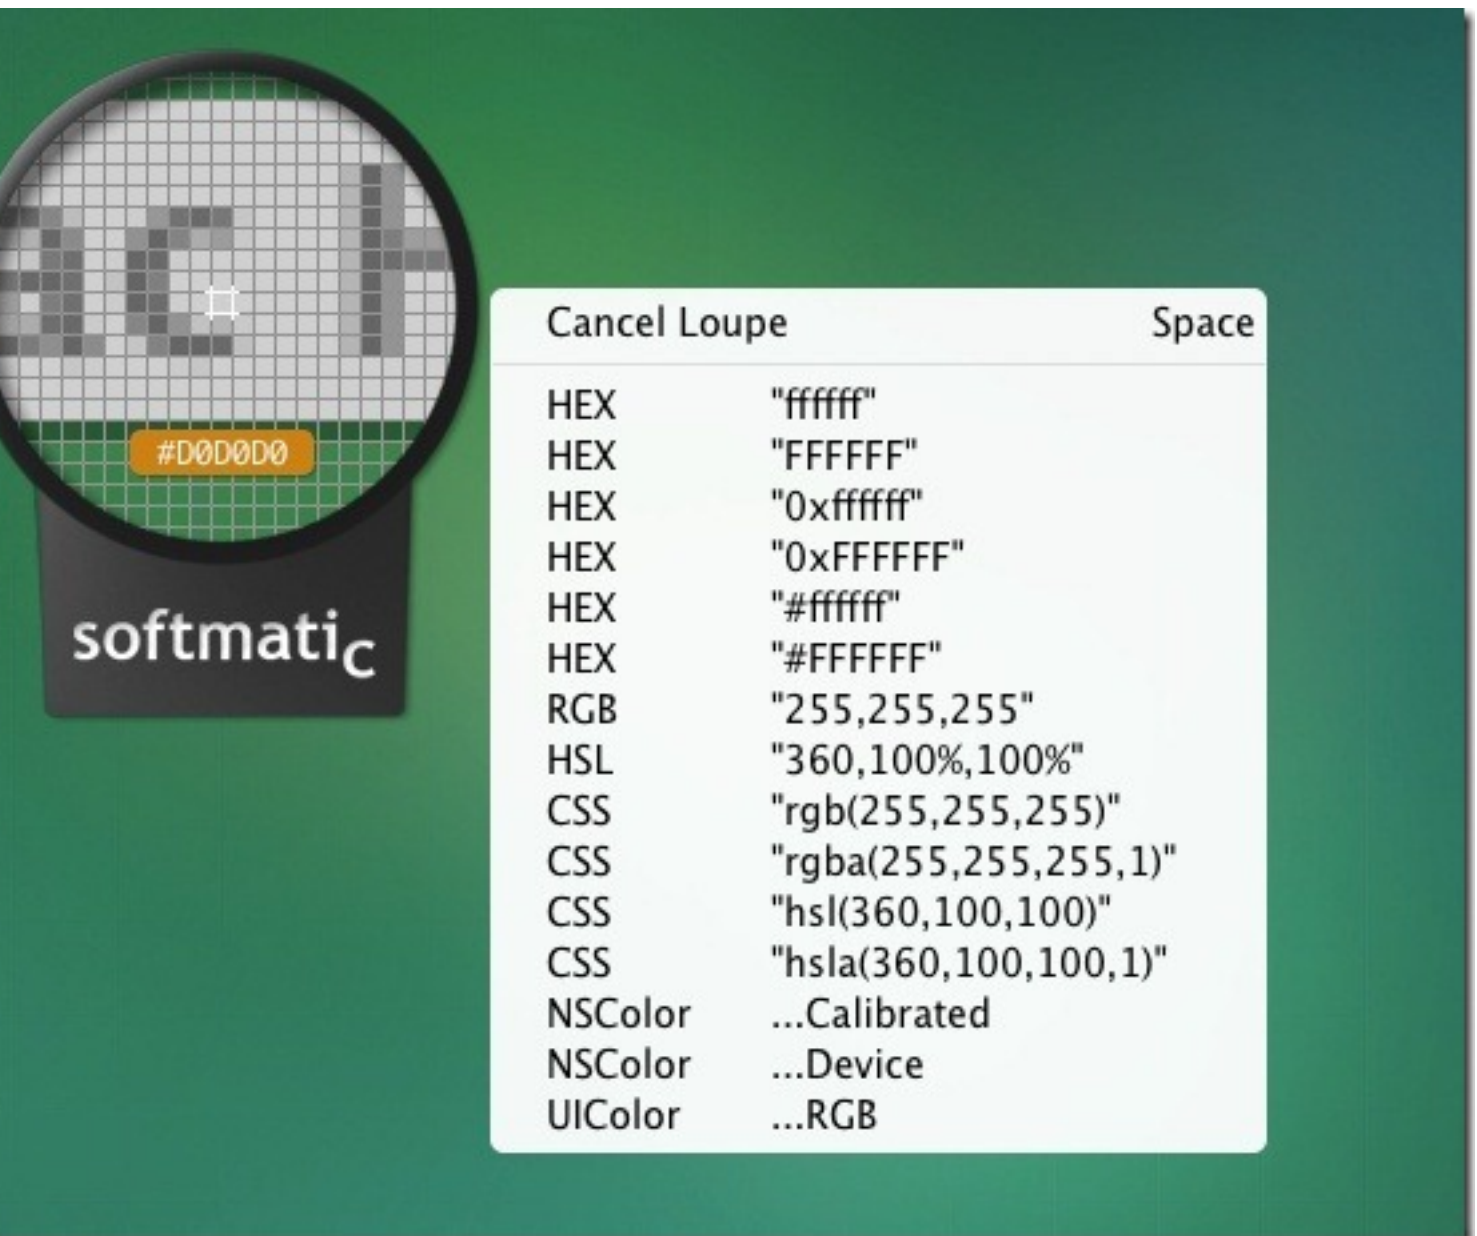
#D0D0D0

softmatic

Cancel Loupe Space

HEX "ffffff"
HEX "FFFFFF"
HEX "0xffffff"
HEX "0xFFFFFF"
HEX "#ffffff"
HEX "#FFFFFF"
RGB "255,255,255"
HSL "360,100%,100%"
CSS "rgb(255,255,255)"
CSS "rgba(255,255,255,1)"
CSS "hsl(360,100,100)"
CSS "hsla(360,100,100,1)"
NSColor ...Calibrated
NSColor ...Device
UIColor ...RGB